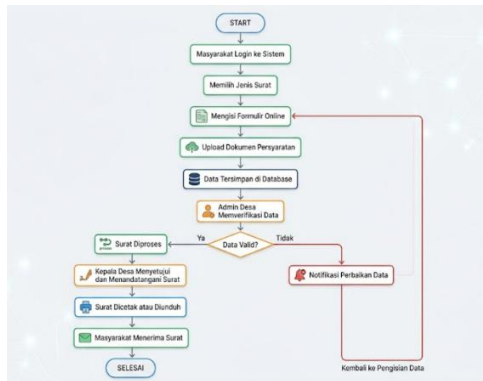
START

Masyarakat Login ke Sistem

Memilih Jenis Surat

Mengisi Formulir Online

Upload Dokumen Persyaratan

Data Tersimpan di Database

Admin Desa Memverifikasi Data

Data Valid?

Ya

Tidak

Surat Diproses

Kepala Desa Menyetujui dan Menandatangani Surat

Surat Dicetak atau Diunduh

Masyarakat Menerima Surat

SELESAI

Notifikasi Perbaikan Data

Kembali ke Pengisian Data